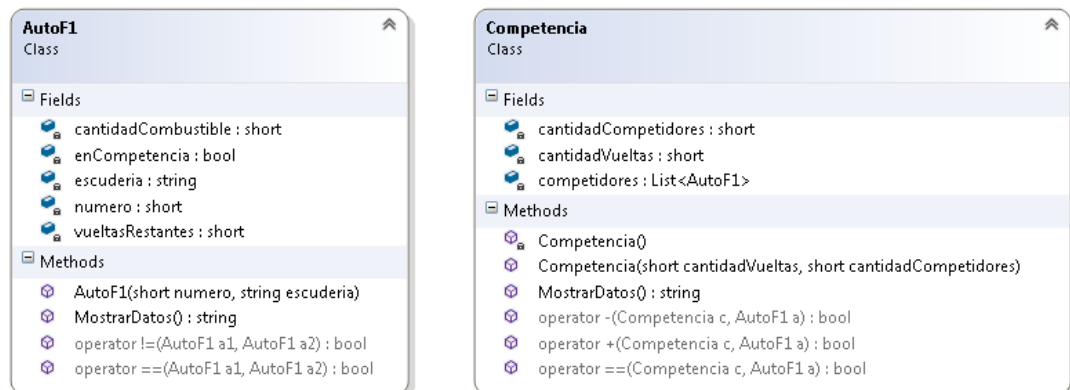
AutoF1
Class

Fields

cantidadCombustible : short
enCompetencia : bool
escuderia : string
numero : short
vueltasRestantes : short

Methods

AutoF1(short numero, string escuderia)
MostrarDatos() : string
operator !=(AutoF1 a1, AutoF1 a2) : bool
operator ==(AutoF1 a1, AutoF1 a2) : bool

Competencia
Class

Fields

cantidadCompetidores : short
cantidadVueltas : short
competidores : List<AutoF1>

Methods

Competencia()
Competencia(short cantidadVueltas, short cantidadCompetidores)
MostrarDatos() : string
operator -(Competencia c, AutoF1 a) : bool
operator +(Competencia c, AutoF1 a) : bool
operator ==(Competencia c, AutoF1 a) : bool